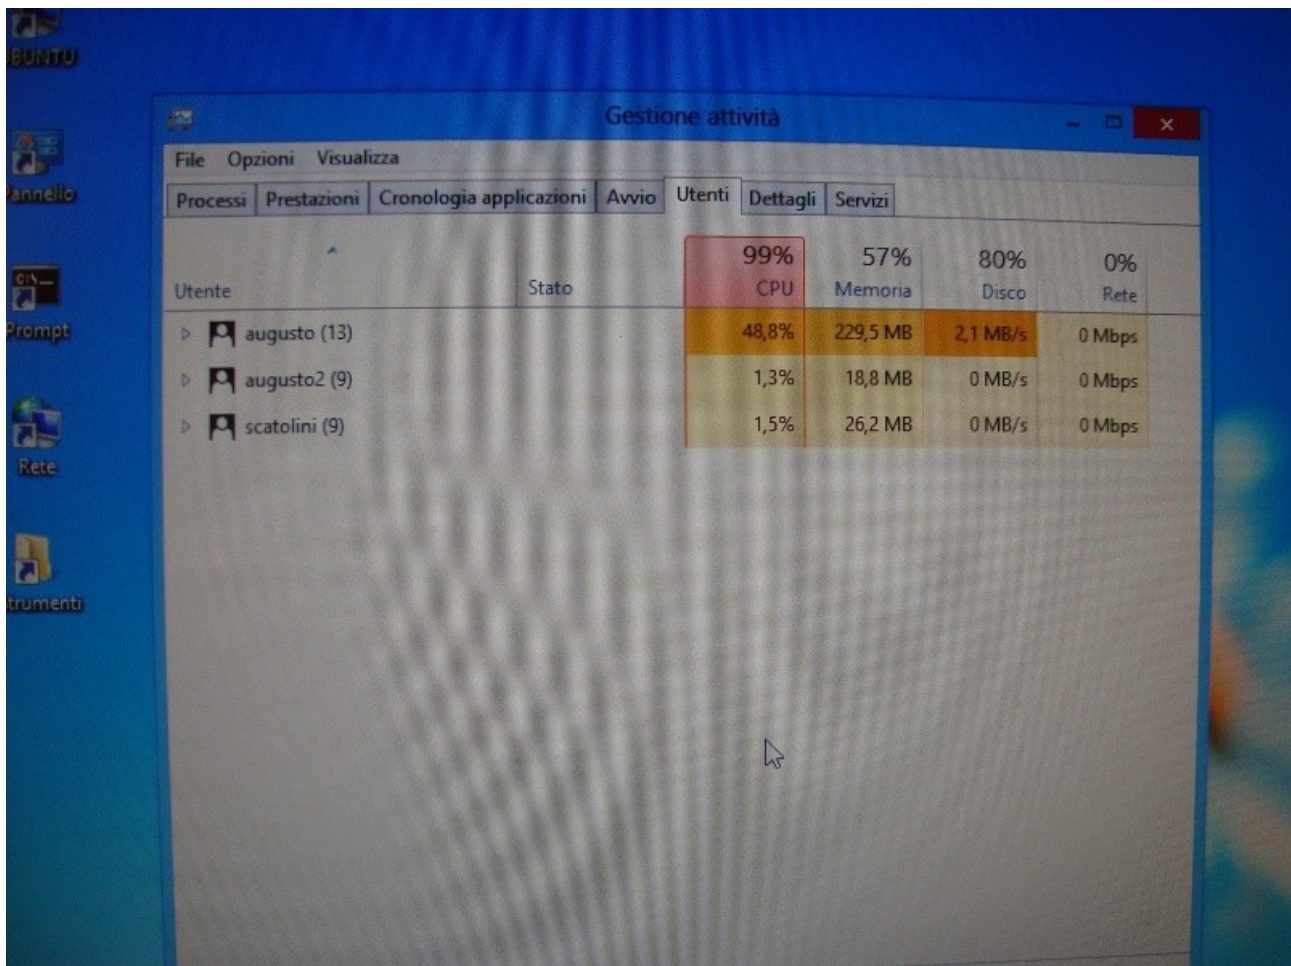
BUNTU

Pannello

Prompt

Rete

trumenti

Gestione attività

File Opzioni Visualizza

Processi Prestazioni Cronologia applicazioni Avvio Utenti Dettagli Servizi

| Utente | Stato | 99% CPU | 57% Memoria | 80% Disco | 0% Rete |
|---|---|---|---|---|---|
| augusto (13) | | 48,8% | 229,5 MB | 2,1 MB/s | 0 Mbps |
| augusto2 (9) | | 1,3% | 18,8 MB | 0 MB/s | 0 Mbps |
| scatolini (9) | | 1,5% | 26,2 MB | 0 MB/s | 0 Mbps |